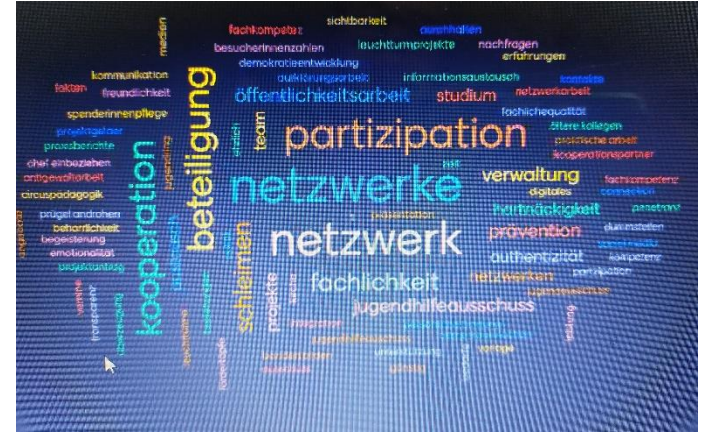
sichtbarkeit
fachkompetenz
durchhalten
medien
besucherinnenzahlen
leuchtturmprojekte
nachfragen
erfahrungen
demokratieentwicklung
kommunikation
aufklärungsarbeit
informationsaustausch
kontakte
fakten
freundlichkeit
öffentlichkeitsarbeit
studium
netzwerkarbeit
spenderinnenpflege
fachliche qualität
projektgelder
partizipation
ältere kollegen
praxisberichte
team
praktische arbeit
chef einbeziehen
kooperationspartner
antigewaltarbeit
verwaltung
circuspädagogik
netzwerke
digitales
fachkompetenz
prügel androhen
beteiligung
hartnäckigkeit
beharrlichkeit
prävention
begeisterung
kooperation
netzwerk
authentizität
emotionalität
fachlichkeit
netzwerken
schlemen
projekte
jugendhilfeausschuss
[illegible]